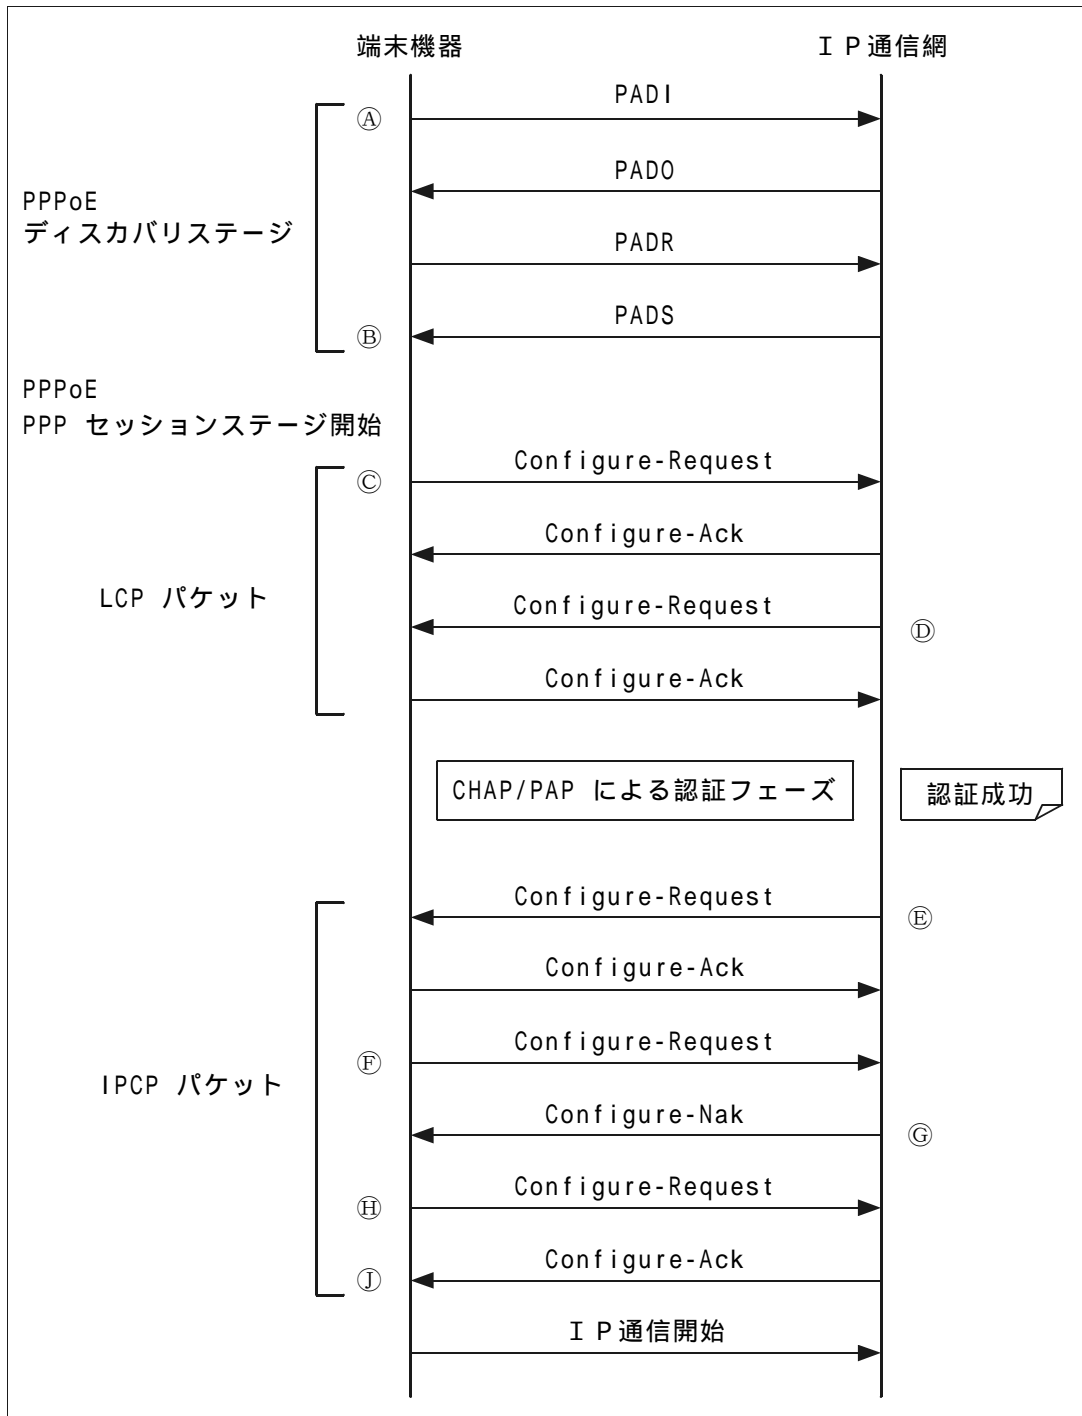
端末機器

ＩＰ通信網

PADI

Ⓐ

PADO

PPPoE
ディスカバリステージ

PADR

PADS

Ⓑ

PPPoE
PPP セッションステージ開始

Configure-Request

Ⓒ

Configure-Ack

LCP パケット

Configure-Request

Ⓓ

Configure-Ack

CHAP/PAP による認証フェーズ

認証成功

Configure-Request

Ⓔ

Configure-Ack

Configure-Request

Ⓕ

IPCP パケット

Configure-Nak

Ⓖ

Configure-Request

Ⓗ

Configure-Ack

Ⓙ

ＩＰ通信開始